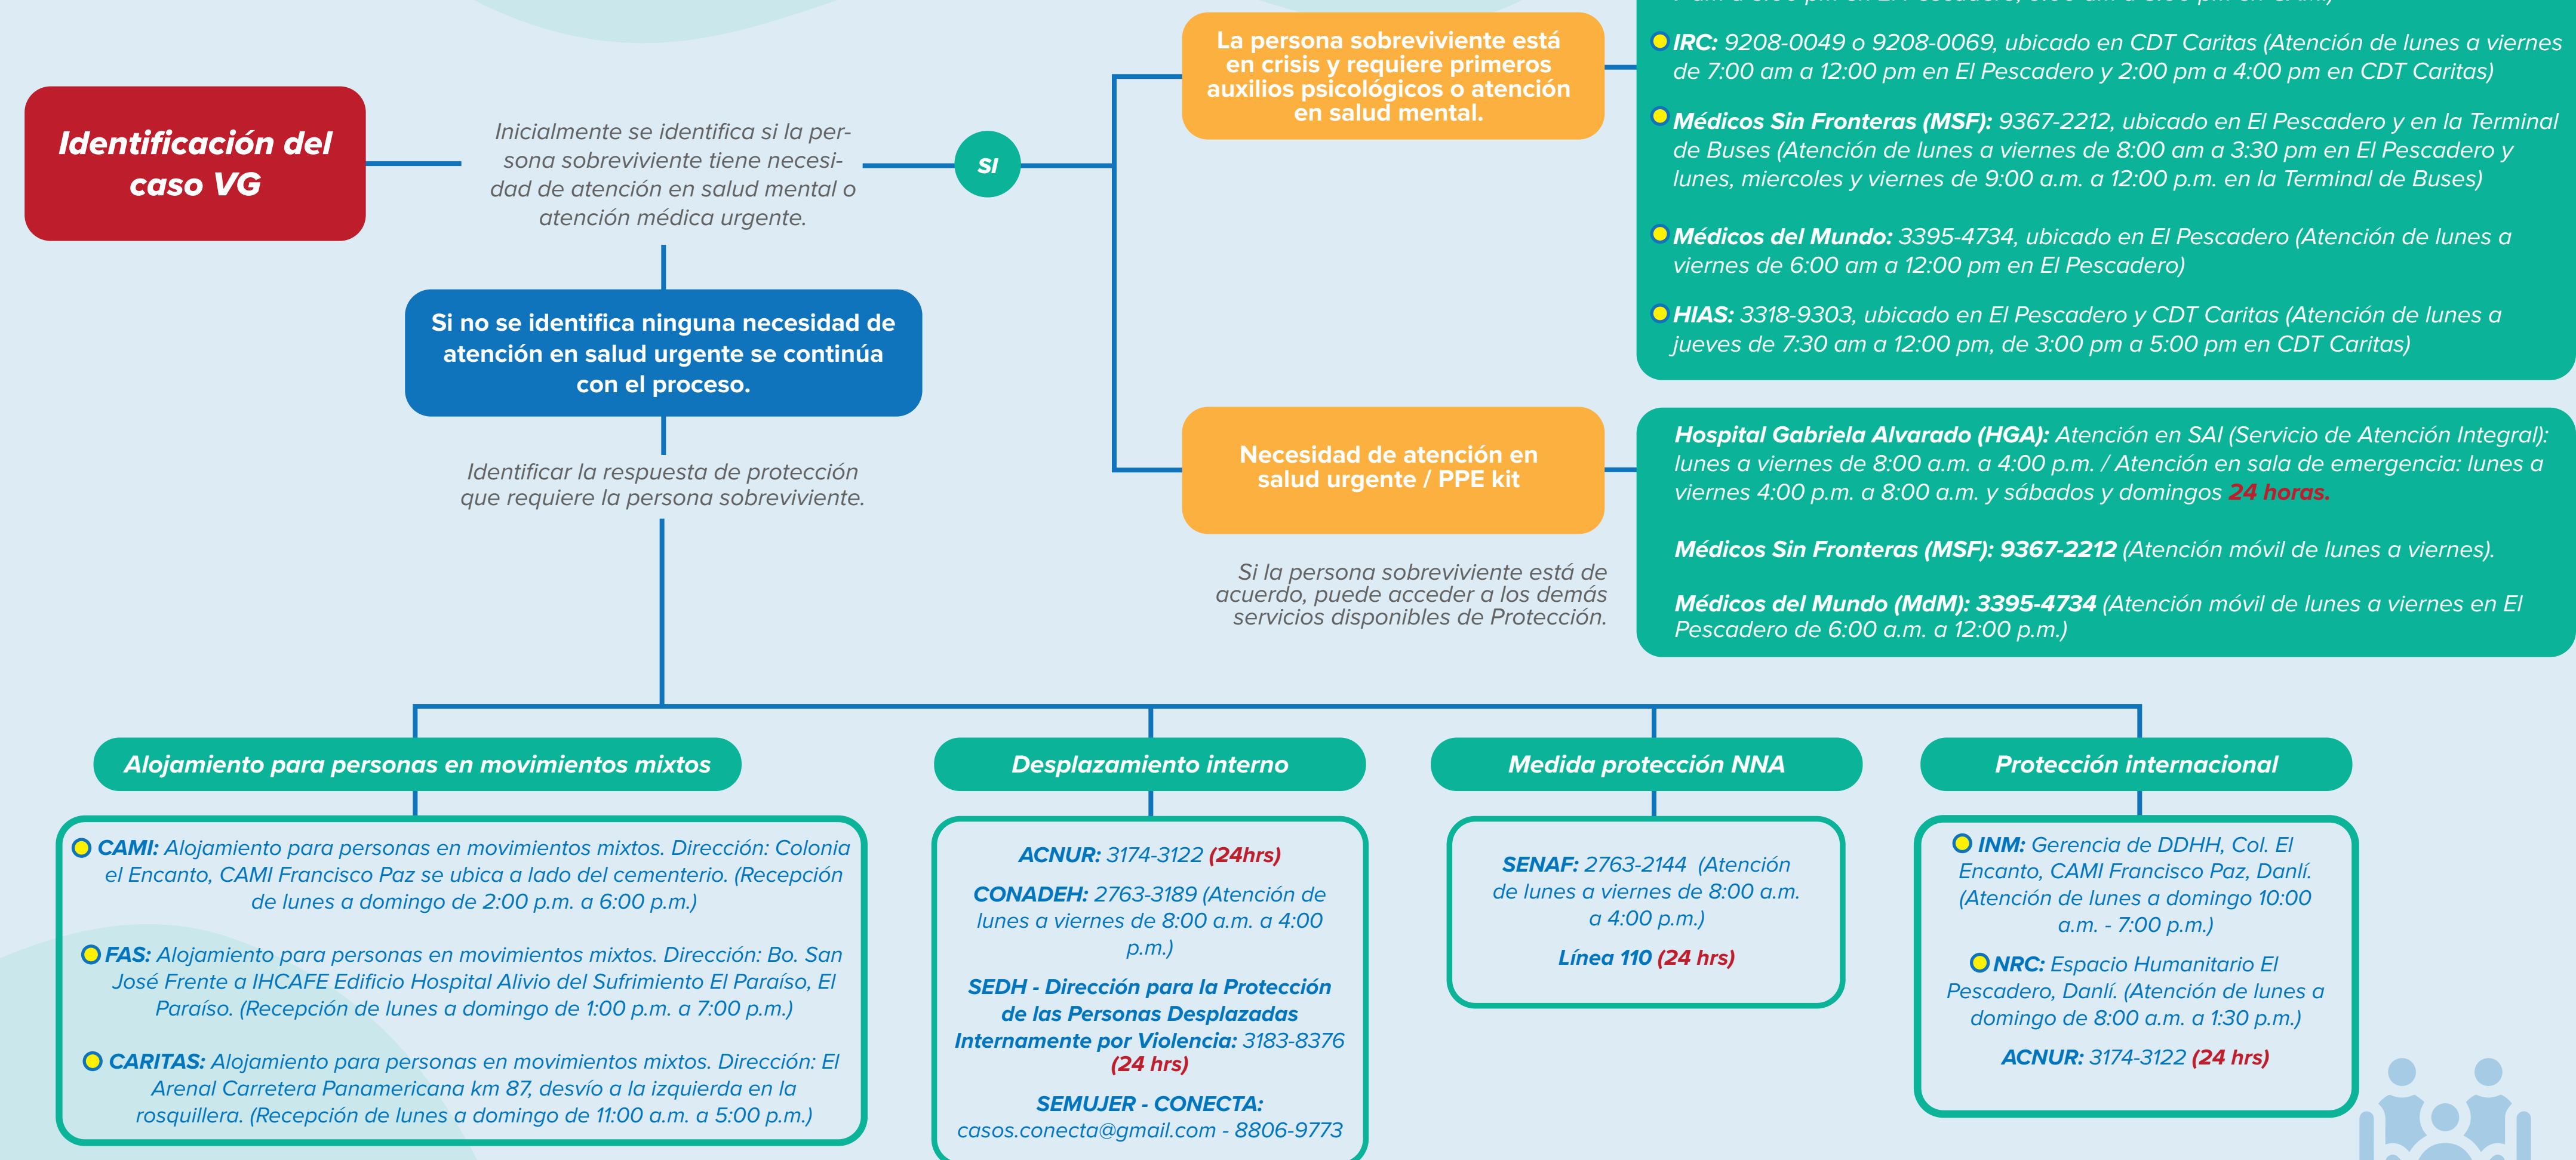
Identificación del caso VG

Inicialmente se identifica si la persona sobreviviente tiene necesidad de atención en salud mental o atención médica urgente.

SI

La persona sobreviviente está en crisis y requiere primeros auxilios psicológicos o atención en salud mental.

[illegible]

IRC: 9208-0049 o 9208-0069, ubicado en CDT Caritas (Atención de lunes a viernes de 7:00 am a 12:00 pm en El Pescadero y 2:00 pm a 4:00 pm en CDT Caritas)

Médicos Sin Fronteras (MSF): 9367-2212, ubicado en El Pescadero y en la Terminal de Buses (Atención de lunes a viernes de 8:00 am a 3:30 pm en El Pescadero y lunes, miercoles y viernes de 9:00 a.m. a 12:00 p.m. en la Terminal de Buses)

Médicos del Mundo: 3395-4734, ubicado en El Pescadero (Atención de lunes a viernes de 6:00 am a 12:00 pm en El Pescadero)

HIAS: 3318-9303, ubicado en El Pescadero y CDT Caritas (Atención de lunes a jueves de 7:30 am a 12:00 pm, de 3:00 pm a 5:00 pm en CDT Caritas)

Si no se identifica ninguna necesidad de atención en salud urgente se continúa con el proceso.

Identificar la respuesta de protección que requiere la persona sobreviviente.

Necesidad de atención en salud urgente / PPE kit

Hospital Gabriela Alvarado (HGA): Atención en SAI (Servicio de Atención Integral): lunes a viernes de 8:00 a.m. a 4:00 p.m. / Atención en sala de emergencia: lunes a viernes 4:00 p.m. a 8:00 a.m. y sábados y domingos 24 horas.

Médicos Sin Fronteras (MSF): 9367-2212 (Atención móvil de lunes a viernes).

Médicos del Mundo (MdM): 3395-4734 (Atención móvil de lunes a viernes en El Pescadero de 6:00 a.m. a 12:00 p.m.)

Si la persona sobreviviente está de acuerdo, puede acceder a los demás servicios disponibles de Protección.

Alojamiento para personas en movimientos mixtos

CAMI: Alojamiento para personas en movimientos mixtos. Dirección: Colonia el Encanto, CAMI Francisco Paz se ubica a lado del cementerio. (Recepción de lunes a domingo de 2:00 p.m. a 6:00 p.m.)

FAS: Alojamiento para personas en movimientos mixtos. Dirección: Bo. San José Frente a IHCAFE Edificio Hospital Alivio del Sufrimiento El Paraíso, El Paraíso. (Recepción de lunes a domingo de 1:00 p.m. a 7:00 p.m.)

CARITAS: Alojamiento para personas en movimientos mixtos. Dirección: El Arenal Carretera Panamericana km 87, desvío a la izquierda en la rosquillera. (Recepción de lunes a domingo de 11:00 a.m. a 5:00 p.m.)

Desplazamiento interno

ACNUR: 3174-3122 (24hrs)

CONADEH: 2763-3189 (Atención de lunes a viernes de 8:00 a.m. a 4:00 p.m.)

SEDH - Dirección para la Protección de las Personas Desplazadas Internamente por Violencia: 3183-8376 (24 hrs)

SEMUJER - CONECTA: casos.conecta@gmail.com - 8806-9773

Medida protección NNA

SENAF: 2763-2144 (Atención de lunes a viernes de 8:00 a.m. a 4:00 p.m.)

Línea 110 (24 hrs)

Protección internacional

INM: Gerencia de DDHH, Col. El Encanto, CAMI Francisco Paz, Danlí. (Atención de lunes a domingo 10:00 a.m. - 7:00 p.m.)

NRC: Espacio Humanitario El Pescadero, Danlí. (Atención de lunes a domingo de 8:00 a.m. a 1:30 p.m.)

ACNUR: 3174-3122 (24 hrs)